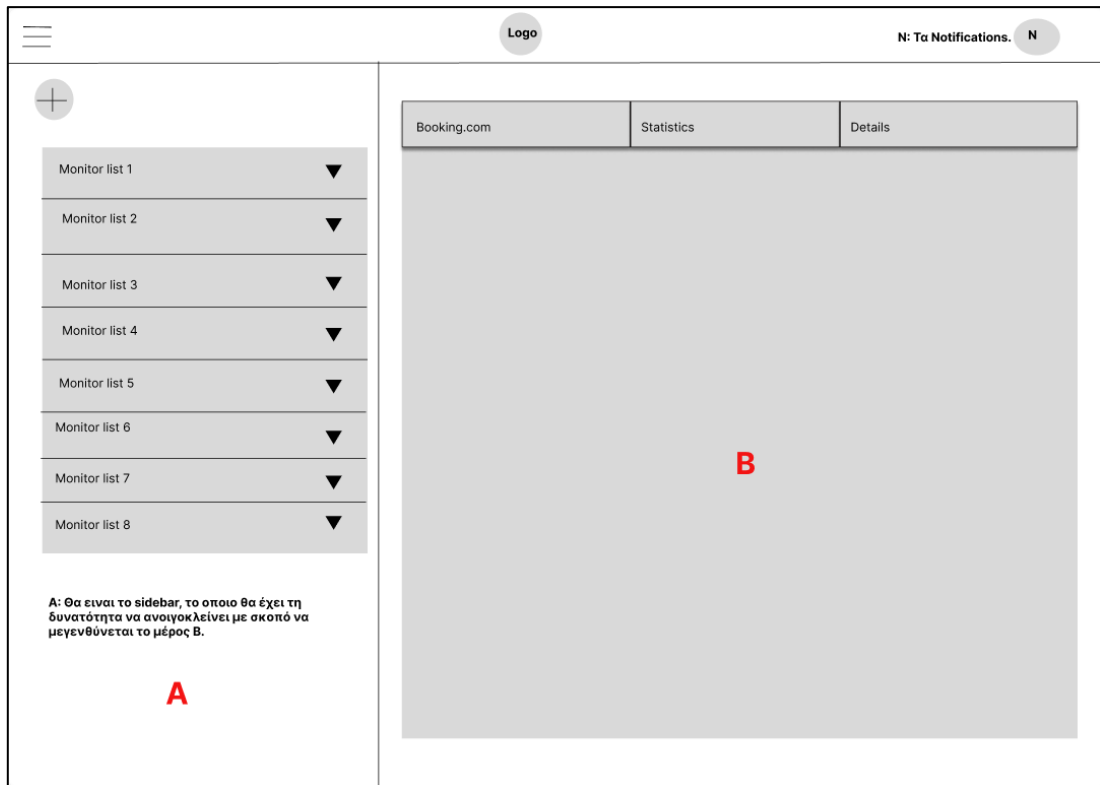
Logo

N: Τα Notifications.

N

Monitor list 1

Monitor list 2

Monitor list 3

Monitor list 4

Monitor list 5

Monitor list 6

Monitor list 7

Monitor list 8

A: Θα ειναι το sidebar, το οποιο θα έχει τη δυνατότητα να ανοιγοκλείνει με σκοπό να μεγενθύνεται το μέρος Β.

A

| Booking.com | Statistics | Details |
|---|---|---|

B